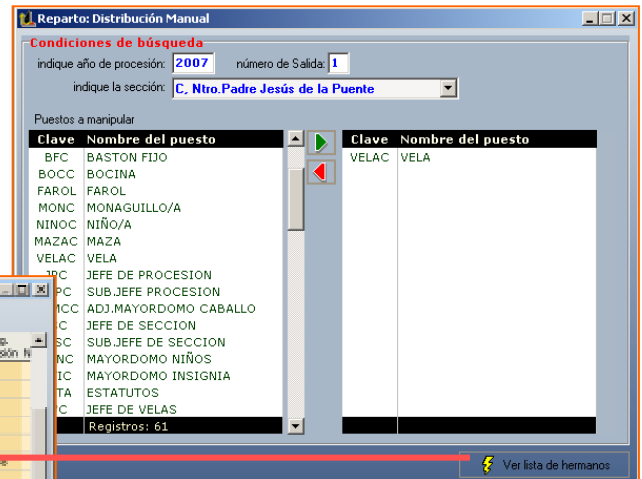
Reparto: Distribución Manual

Condiciones de búsqueda

indique año de procesión: 2007 número de Salida: 1

indique la sección: C, Ntro.Padre Jesús de la Puente

Puestos a manipular

| Clave | Nombre del puesto |
|---|---|
| BFC | BASTON FIJO |
| BOCC | BOCINA |
| FAROL | FAROL |
| MONC | MONAGUILLO/A |
| NINOC | NIÑO/A |
| MAZAC | MAZA |
| VELAC | VELA |
| JPC | JEFE DE PROCESION |
| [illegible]PC | SUB.JEFE PROCESION |
| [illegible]MCC | ADJ.MAYORDOMO CABALLO |
| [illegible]C | JEFE DE SECCION |
| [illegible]SC | SUB.JEFE DE SECCION |
| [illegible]NC | MAYORDOMO NIÑOS |
| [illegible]IC | MAYORDOMO INSIGNIA |
| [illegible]TA | ESTATUTOS |
| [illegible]C | JEFE DE VELAS |

Registros: 61

| Clave | Nombre del puesto |
|---|---|
| VELAC | VELA |

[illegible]sión N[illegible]

Ver lista de hermanos